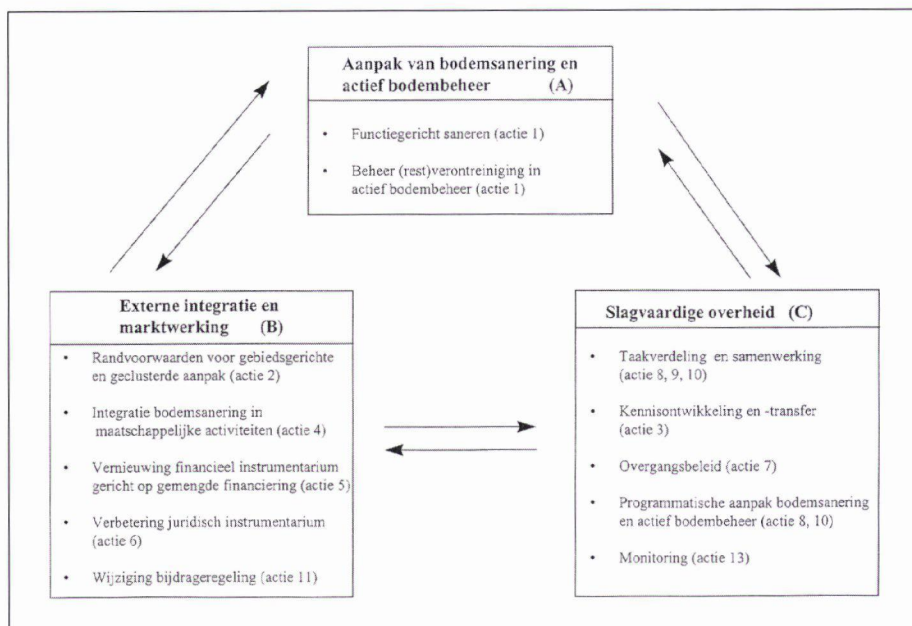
Aanpak van bodemsanering en actief bodembeheer (A)

- Functiegericht saneren (actie 1)
- Beheer (rest)verontreiniging in actief bodembeheer (actie 1)

Externe integratie en marktwerking (B)

- Randvoorwaarden voor gebiedsgerichte en geclusterde aanpak (actie 2)
- Integratie bodemsanering in maatschappelijke activiteiten (actie 4)
- Vernieuwing financieel instrumentarium gericht op gemengde financiering (actie 5)
- Verbetering juridisch instrumentarium (actie 6)
- Wijziging bijdrageregeling (actie 11)

Slagvaardige overheid (C)

- Taakverdeling en samenwerking (actie 8, 9, 10)
- Kennisontwikkeling en -transfer (actie 3)
- Overgangsbeleid (actie 7)
- Programmatische aanpak bodemsanering en actief bodembeheer (actie 8, 10)
- Monitoring (actie 13)